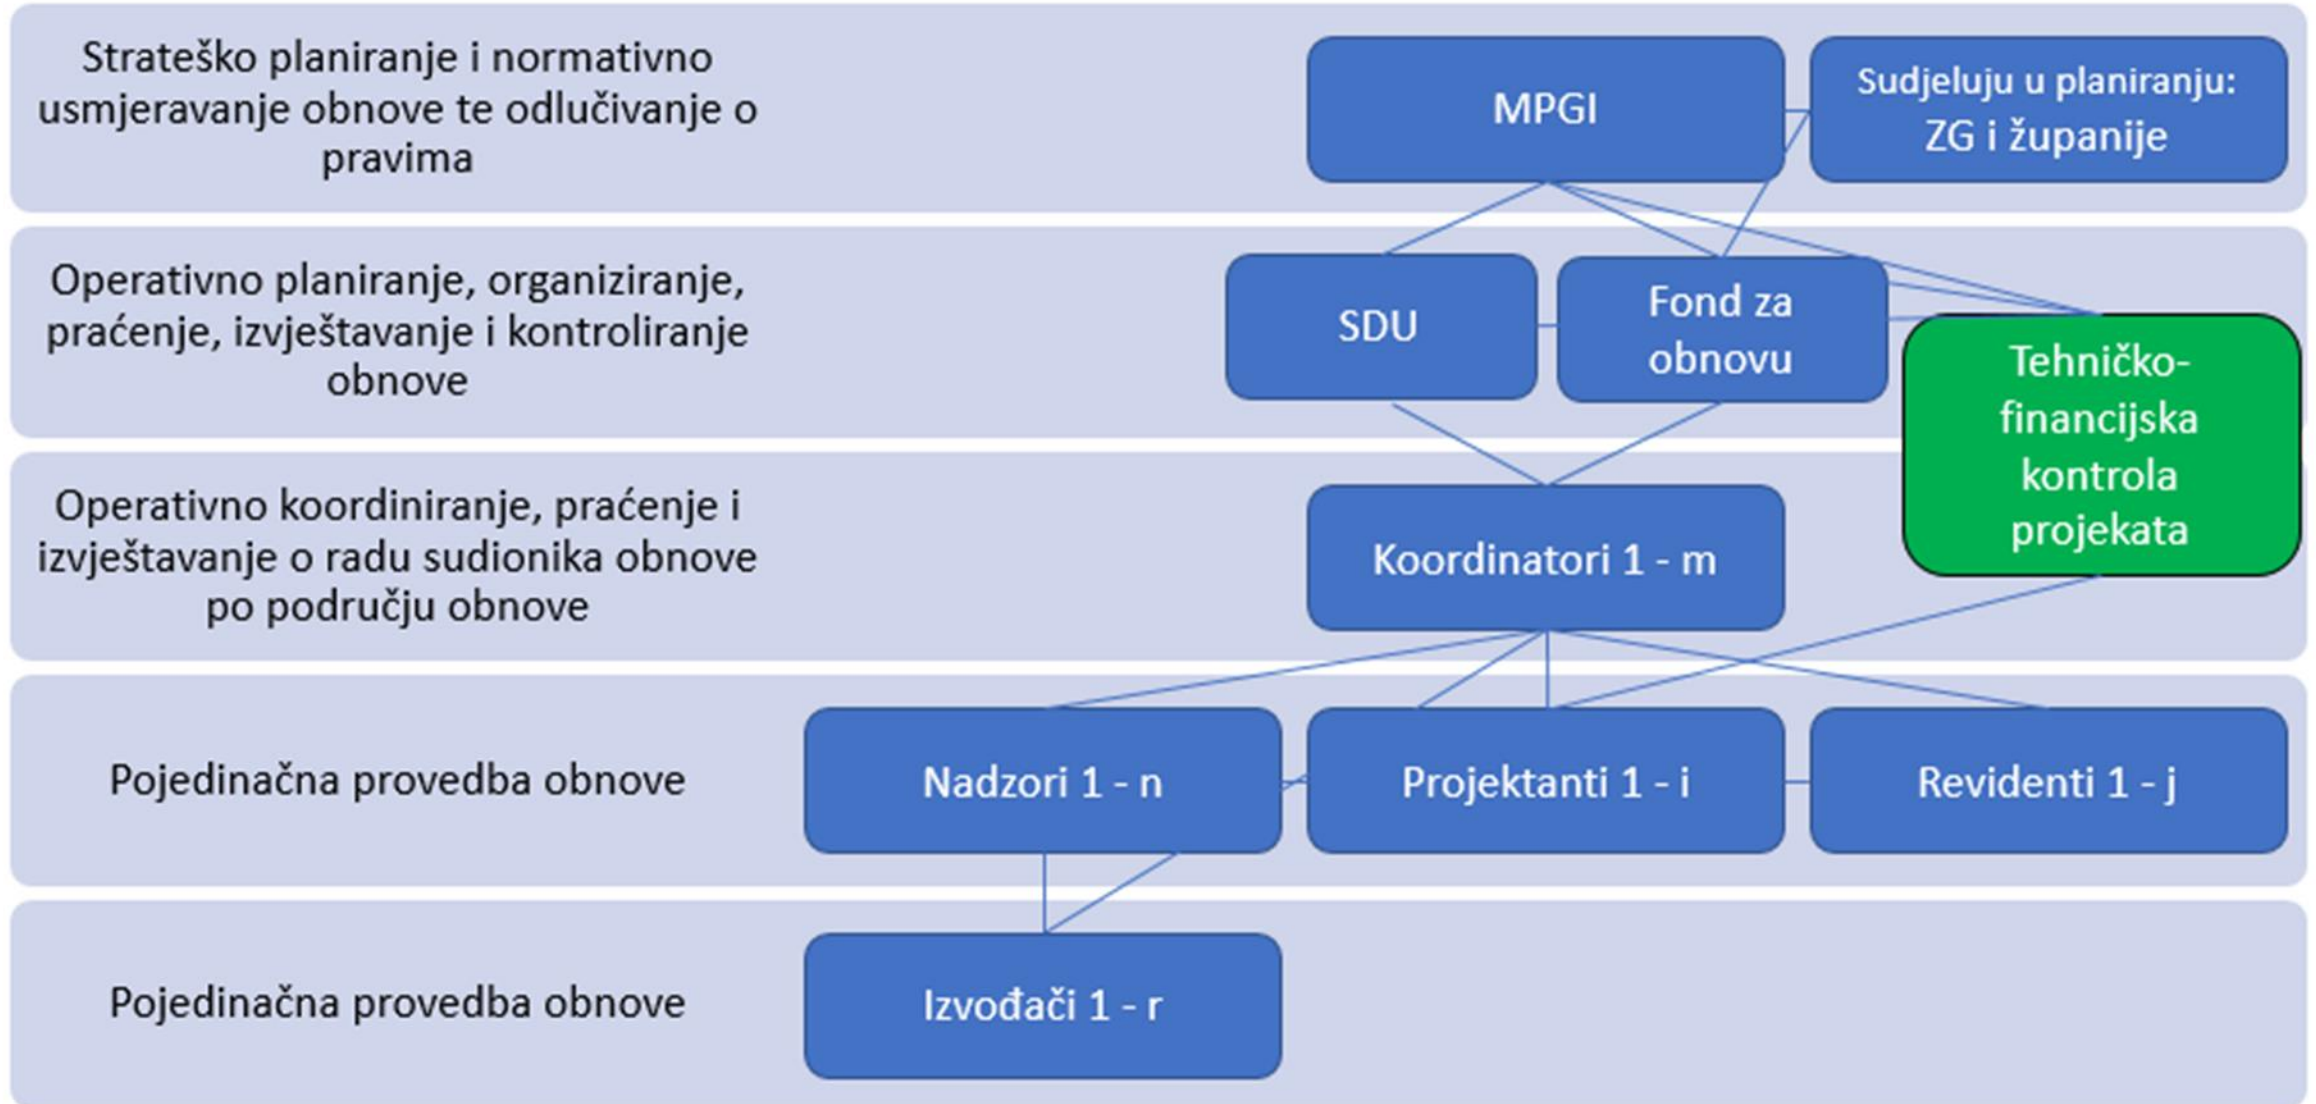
Strateško planiranje i normativno usmjeravanje obnove te odlučivanje o pravima

MPGI

Sudjeluju u planiranju: ZG i županije

Operativno planiranje, organiziranje, praćenje, izvještavanje i kontroliranje obnove

SDU

Fond za obnovu

Tehničko-financijska kontrola projekata

Operativno koordiniranje, praćenje i izvještavanje o radu sudionika obnove po području obnove

Koordinatori 1 - m

Pojedinačna provedba obnove

Nadzori 1 - n

Projektanti 1 - i

Revidenti 1 - j

Pojedinačna provedba obnove

Izvođači 1 - r